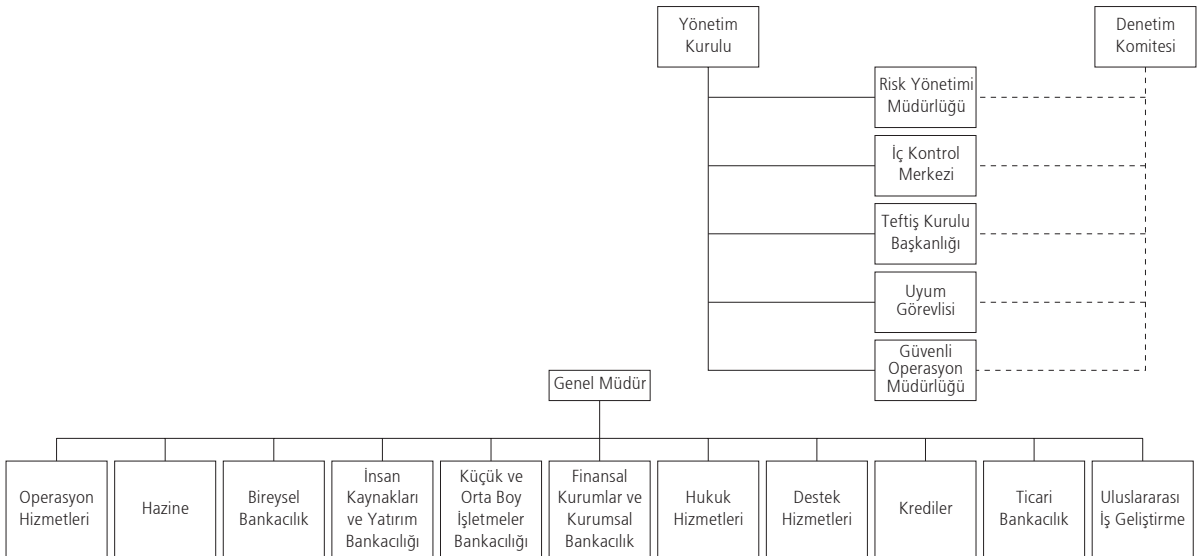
Yönetim Kurulu

Denetim Komitesi

Risk Yönetimi Müdürlüğü

İç Kontrol Merkezi

Teftiş Kurulu Başkanlığı

Uyum Görevlisi

Güvenli Operasyon Müdürlüğü

Genel Müdür

Operasyon Hizmetleri

Hazine

Bireysel Bankacılık

İnsan Kaynakları ve Yatırım Bankacılığı

Küçük ve Orta Boy İşletmeler Bankacılığı

Finansal Kurumlar ve Kurumsal Bankacılık

Hukuk Hizmetleri

Destek Hizmetleri

Krediler

Ticari Bankacılık

Uluslararası İş Geliştirme